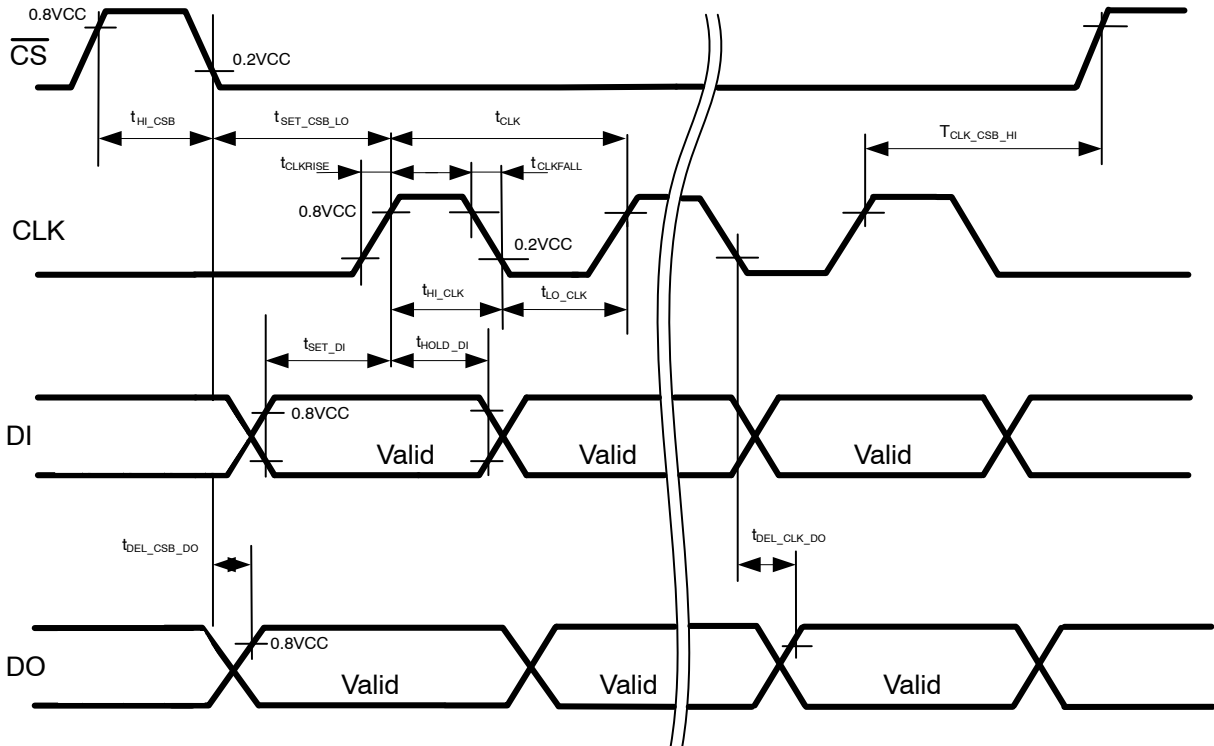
0.8VCC
$\overline{CS}$
0.2VCC
$t_{HI\_CSB}$
$t_{SET\_CSB\_LO}$
$t_{CLK}$
$T_{CLK\_CSB\_HI}$
$t_{CLKRISE}$
$t_{CLKFALL}$
0.8VCC
CLK
0.2VCC
$t_{HI\_CLK}$
$t_{LO\_CLK}$
$t_{SET\_DI}$
$t_{HOLD\_DI}$
0.8VCC
DI
Valid
Valid
Valid
$t_{DEL\_CSB\_DO}$
$t_{DEL\_CLK\_DO}$
0.8VCC
DO
Valid
Valid
Valid